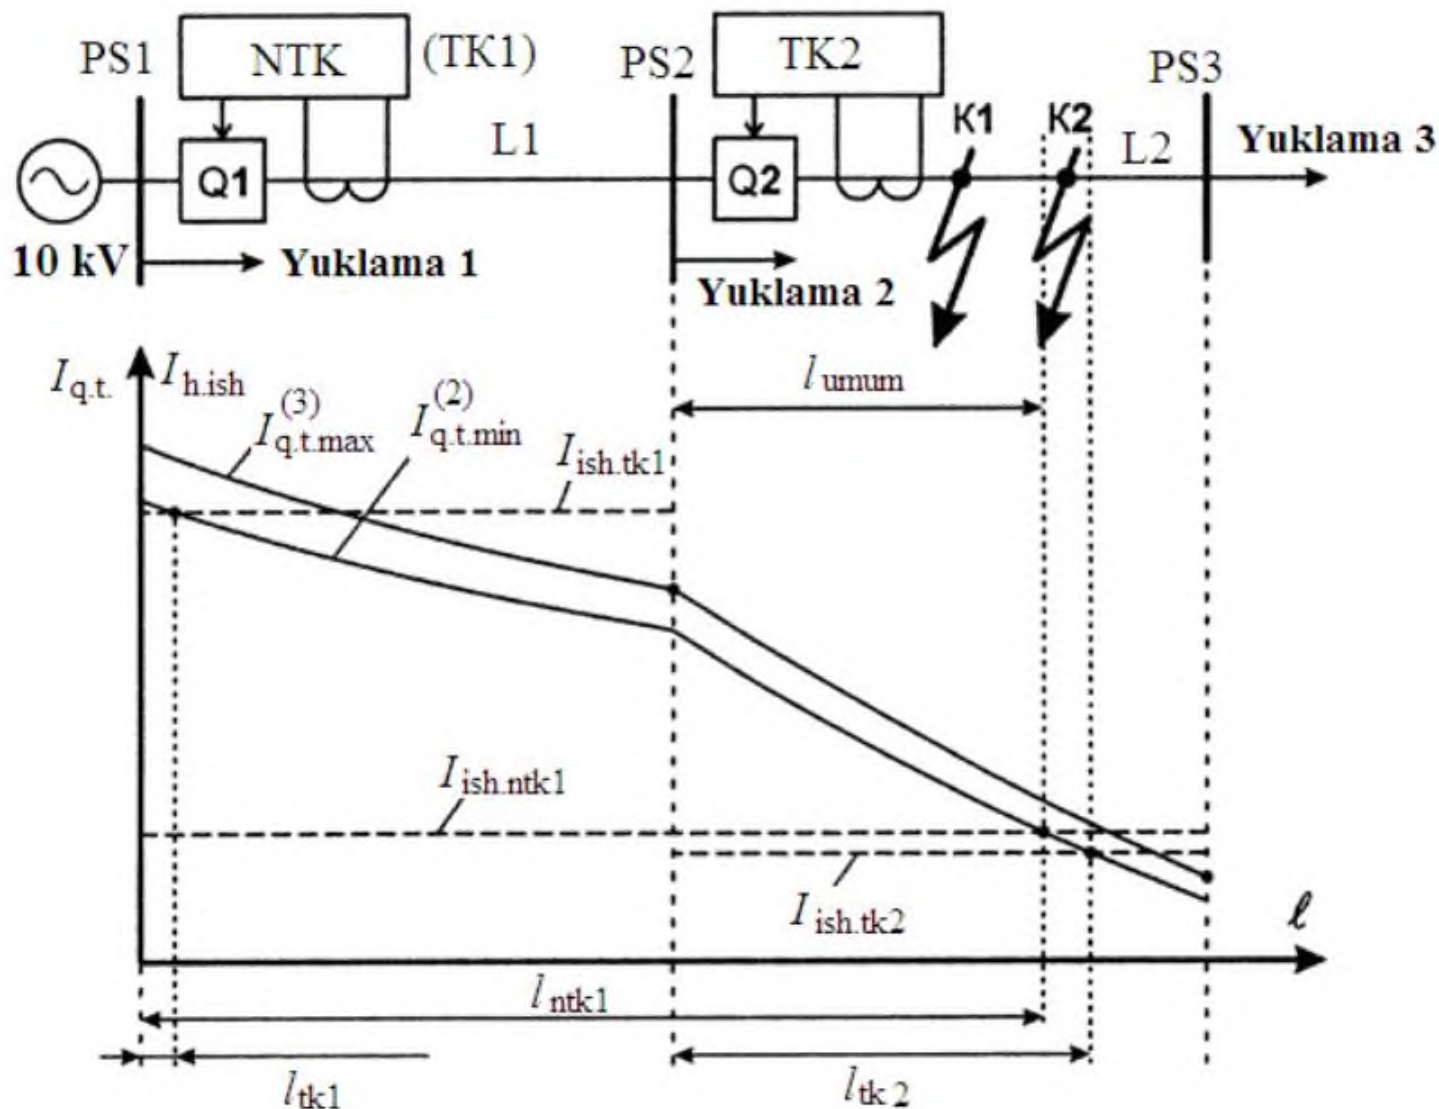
PS1
NTK
(TK1)
PS2
TK2
PS3
Q1
L1
Q2
K1
K2
L2
Yuklama 3
10 kV
Yuklama 1
Yuklama 2
$I_{q.t.}$
$I_{h.ish}$
$I^{(3)}_{q.t.max}$
$I^{(2)}_{q.t.min}$
$l_{umum}$
$I_{ish.tk1}$
$I_{ish.ntk1}$
$I_{ish.tk2}$
$\ell$
$l_{ntk1}$
$l_{tk1}$
$l_{tk2}$